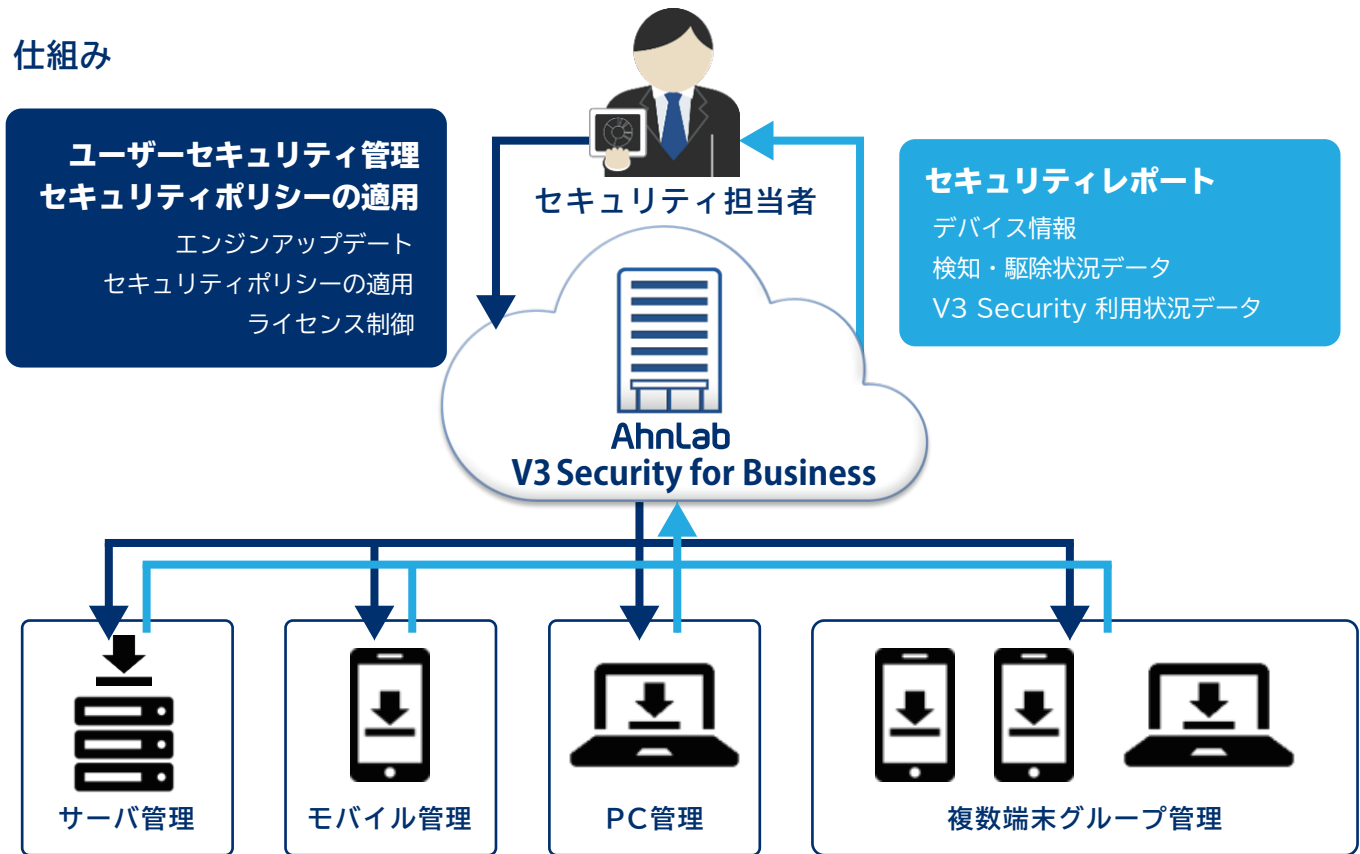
仕組み

ユーザーセキュリティ管理
セキュリティポリシーの適用
エンジンアップデート
セキュリティポリシーの適用
ライセンス制御

セキュリティ担当者

セキュリティレポート
デバイス情報
検知・駆除状況データ
V3 Security 利用状況データ

AhnLab
V3 Security for Business

サーバ管理

モバイル管理

PC管理

複数端末グループ管理